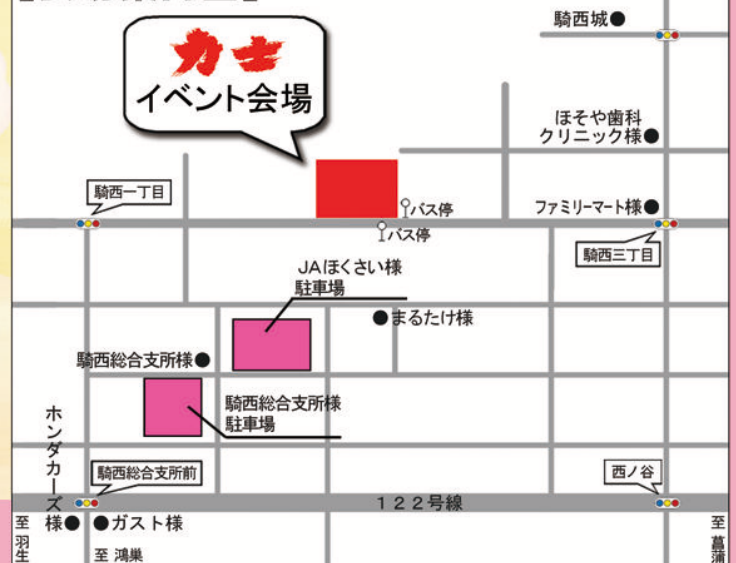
力士
イベント会場

騎西城

ほそや歯科
クリニック様

ファミリーマート様

騎西一丁目

バス停

バス停

騎西三丁目

JAほくさい様
駐車場

まるたけ様

騎西総合支所様

騎西総合支所様
駐車場

ホンダカーズ様

騎西総合支所前

西ノ谷

122号線

ガスト様

至羽生

至鴻巣

至幕張